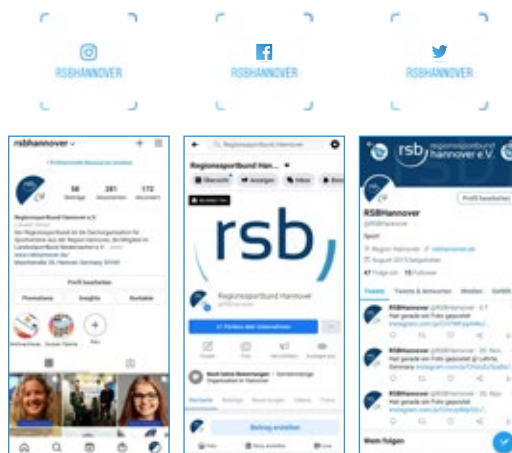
RSBHANNOVER

RSBHANNOVER

RSBHANNOVER

rsbhannover

58 281 172

Regionssportbund Hannover e.V.

Profil bearbeiten

Promotions Insights Kontakt

Regionssportbund Hannover

rsb

Regionssportbund Hannover

Beitrag erstellen

rsb regionssportbund hannover e.V.

RSBHannover

@RSBHannover

Sport

Profil bearbeiten

RSBHannover

RSBHannover

RSBHannover

Wem folgen